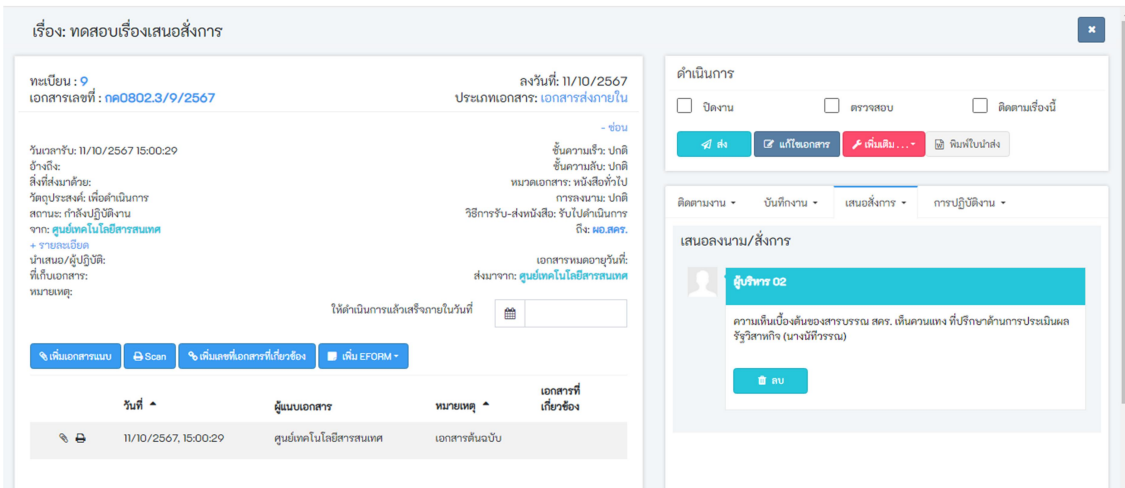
เรื่อง: ทดสอบเรื่องเสนอสั่งการ

×

ทะเบียน : 9
เอกสารเลขที่ : กต0802.3/9/2567

ลงวันที่: 11/10/2567
ประเภทเอกสาร: เอกสารส่งภายใน

- ซ่อน

วันเวลารับ: 11/10/2567 15:00:29
อ้างถึง:
สิ่งที่ส่งมาด้วย:
วัตถุประสงค์: เพื่อดำเนินการ
สถานะ: กำลังปฏิบัติงาน
จาก: ศูนย์เทคโนโลยีสารสนเทศ
+ รายละเอียด
นำเสนอ/ผู้ปฏิบัติ:
ที่เก็บเอกสาร:
หมายเหตุ:

ชั้นความเร็ว: ปกติ
ชั้นความลับ: ปกติ
หมวดเอกสาร: หนังสือทั่วไป
การลงนาม: ปกติ
วิธีการรับ-ส่งหนังสือ: รับไปดำเนินการ
ถึง: ผอ.สศร.

เอกสารหมดอายุวันที่:
ส่งมาจาก: ศูนย์เทคโนโลยีสารสนเทศ

ให้ดำเนินการแล้วเสร็จภายในวันที่

เพิ่มเอกสารแนบ | Scan | เพิ่มเลขที่เอกสารที่เกี่ยวข้อง | เพิ่ม EFORM

| | วันที่ | ผู้แนบเอกสาร | หมายเหตุ | เอกสารที่เกี่ยวข้อง |
|---|---|---|---|---|
| | 11/10/2567, 15:00:29 | ศูนย์เทคโนโลยีสารสนเทศ | เอกสารต้นฉบับ | |

ดำเนินการ

ปิดงาน
ตรวจสอบ
ติดตามเรื่องนี้

ส่ง | แก้ไขเอกสาร | เพิ่มเติม ... | พิมพ์ใบนำส่ง

ติดตามงาน | บันทึกงาน | เสนอสั่งการ | การปฏิบัติงาน

เสนอลงนาม/สั่งการ

ผู้บริหาร 02

ความเห็นเบื้องต้นของสารบรรณ สศร. เห็นควรแทง ที่ปรึกษาด้านการประเมินผลรัฐวิสาหกิจ (นางนิทีวรรณ)

ลบ